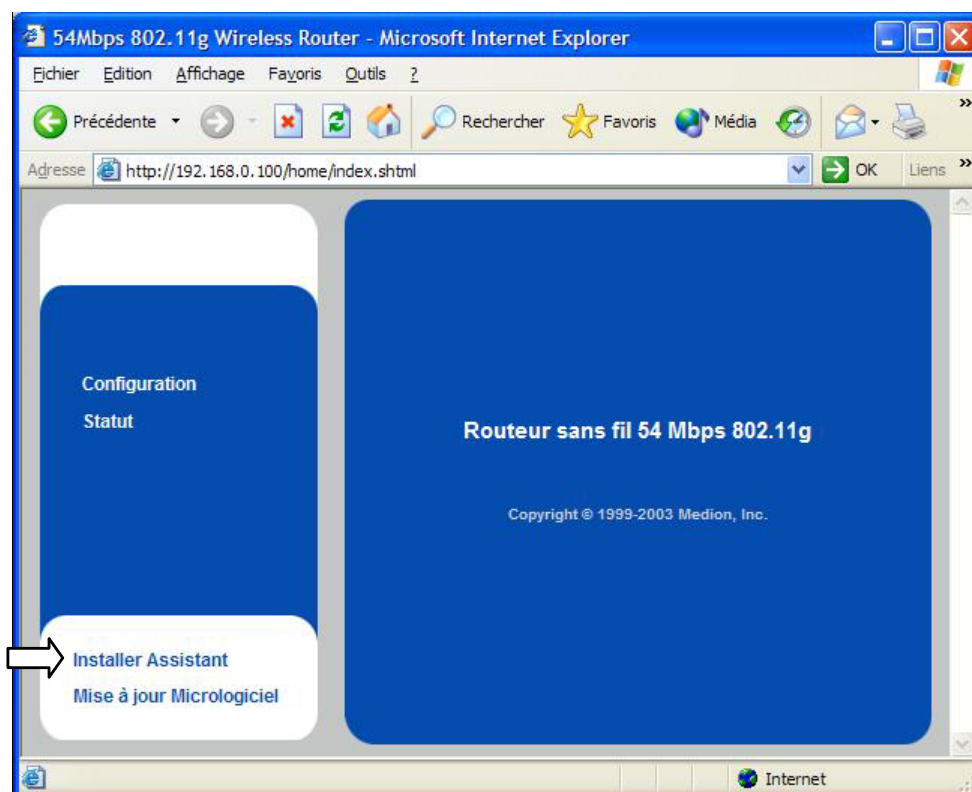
54Mbps 802.11g Wireless Router - Microsoft Internet Explorer

Fichier Edition Affichage Favoris Outils ?

Précédente Rechercher Favoris Média

Adresse http://192.168.0.100/home/index.shtml OK Liens

Configuration
Statut

Routeur sans fil 54 Mbps 802.11g

Copyright © 1999-2003 Medion, Inc.

Installer Assistant
Mise à jour Micrologiciel

Internet